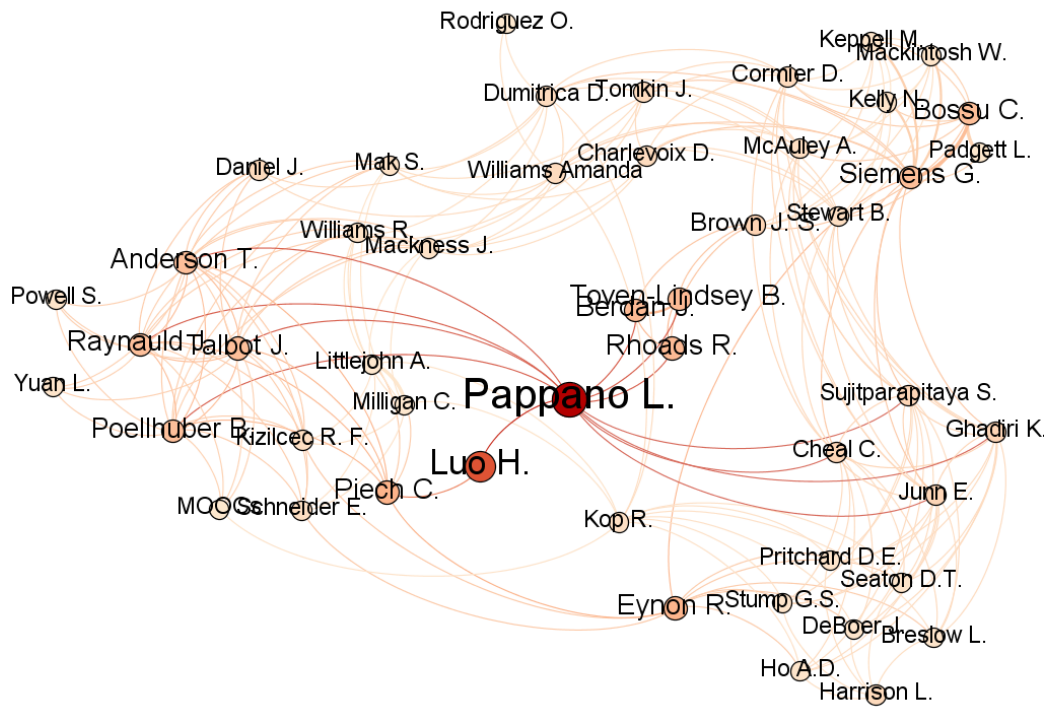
Rodriguez O.
Keppell M.
Mackintosh W.
Tomkin J.
Cormier D.
Dumitrica D.
Kelly N.
Bossu C.
Charlevoix D.
McAuley A.
Padgett L.
Daniel J.
Mak S.
Williams Amanda
Siemens G.
Stewart B.
Brown J. S.
Williams R.
Mackness J.
Anderson T.
Toven-Lindsey B.
Powell S.
Berdan J.
Raynauld J.
Talbot J.
Rhoads R.
Littlejohn A.
Sujitparapitaya S.
Yuan L.
Pappano L.
Milligan C.
Ghadiri K.
Poellhuber B.
Kizilcec R. F.
Cheal C.
Luo H.
Piech C.
Junn E.
MOOCs
Schneider E.
Kop R.
Pritchard D.E.
Seaton D.T.
Eynon R.
Stump G.S.
DeBoer J.
Breslow L.
Ho A.D.
Harrison L.